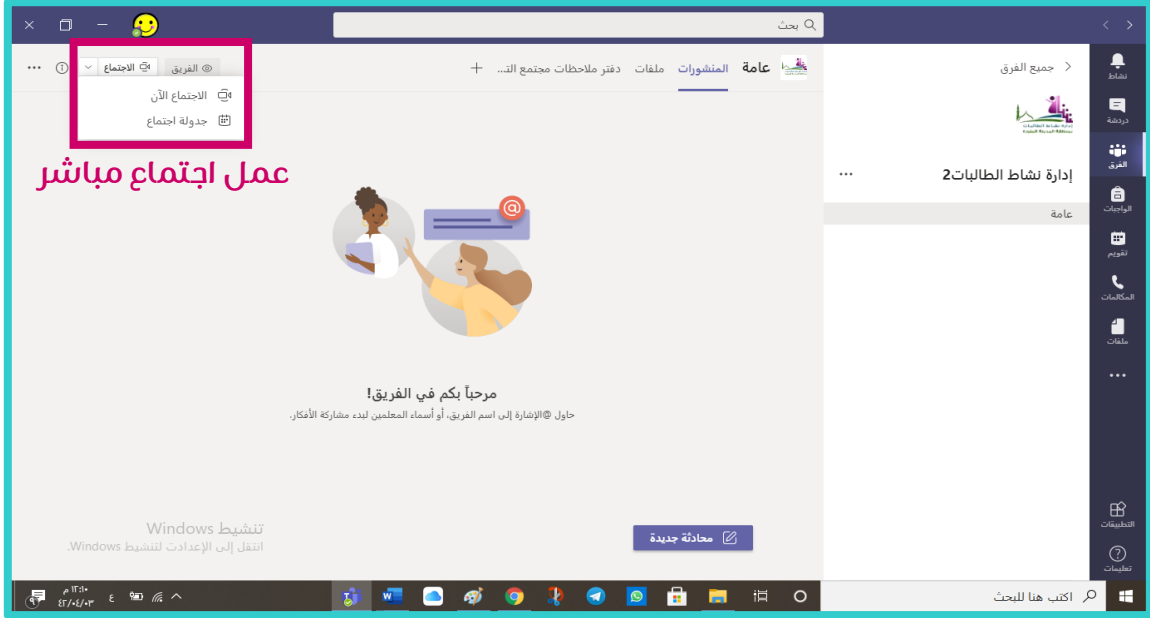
بحث

الفريق
الاجتماع
الاجتماع الآن
جدولة اجتماع

عامة
المنشورات
ملفات
دفتر ملاحظات مجتمع الت...

عمل اجتماع مباشر

جميع الفرق
إدارة نشاط الطالبات2
عامة

نشاط
دردشة
الفرق
الواجبات
تقويم
المكالمات
ملفات
التطبيقات
تعليمات

مرحباً بكم في الفريق!
حاول @الإشارة إلى اسم الفريق، أو أسماء المعلمين لبدء مشاركة الأفكار.

محادثة جديدة

تنشيط Windows
انتقل إلى الإعدادات لتنشيط Windows.

اكتب هنا للبحث
١٢:١٠ م
٤٢/٠٤/٠٣
ع